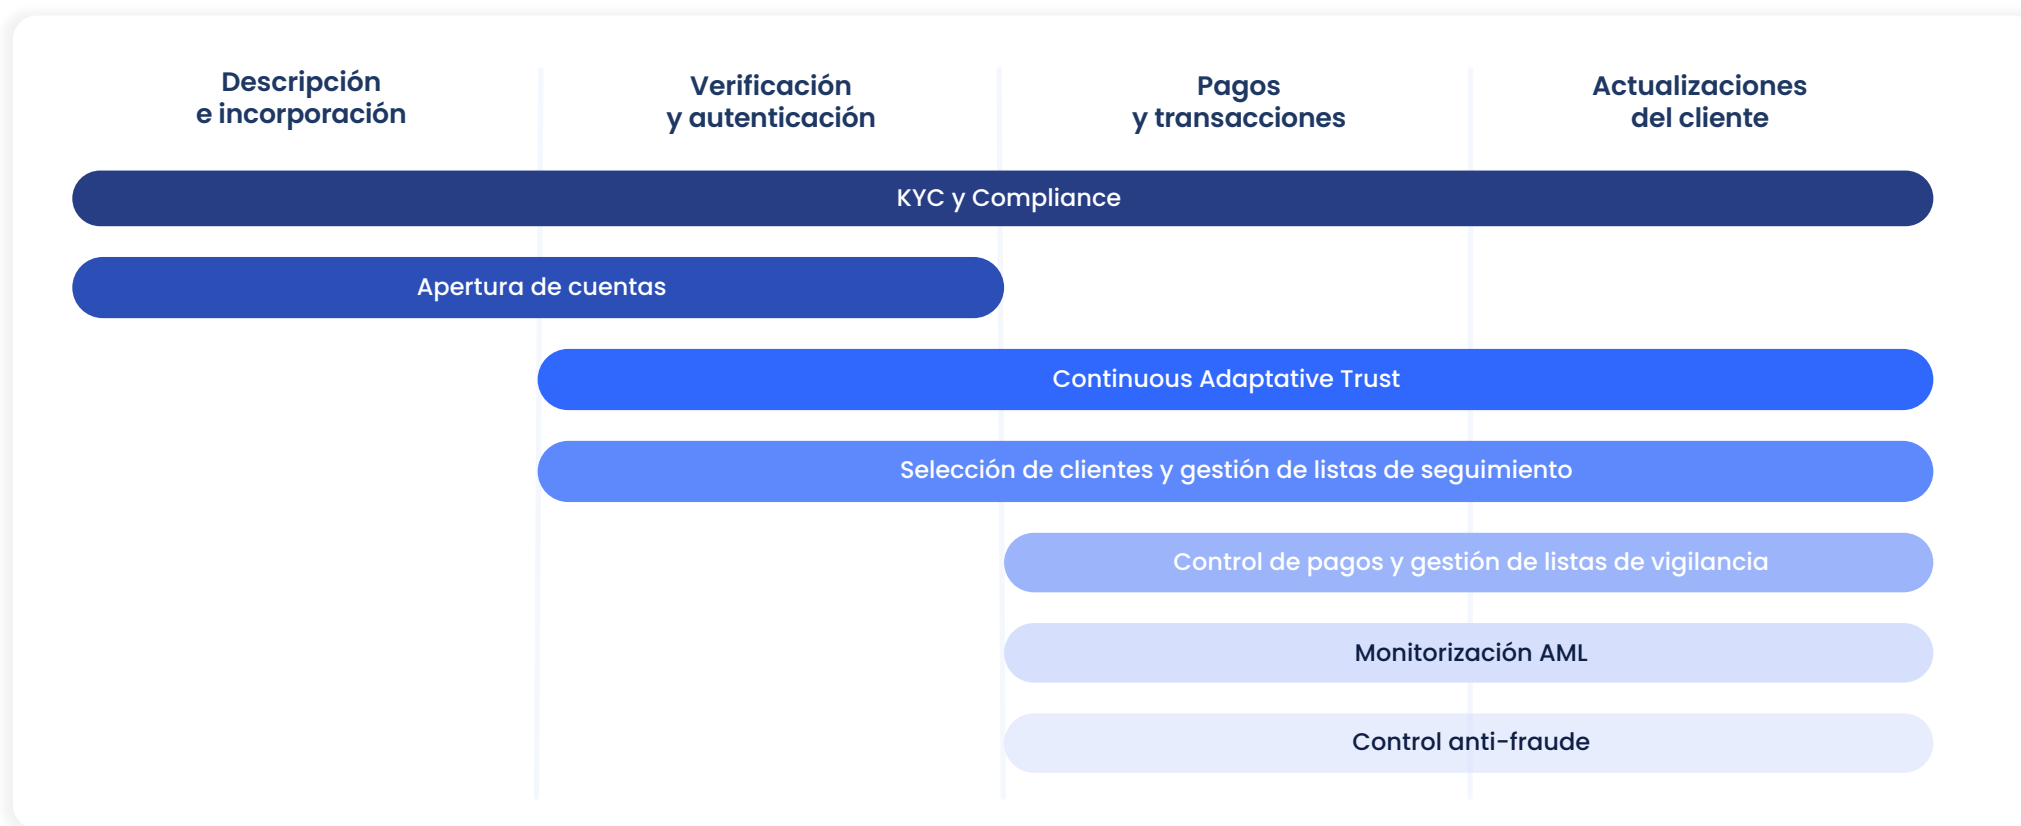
Descripción e incorporación

Verificación y autenticación

Pagos y transacciones

Actualizaciones del cliente

KYC y Compliance

Apertura de cuentas

Continuous Adaptative Trust

Selección de clientes y gestión de listas de seguimiento

Control de pagos y gestión de listas de vigilancia

Monitorización AML

Control anti-fraude